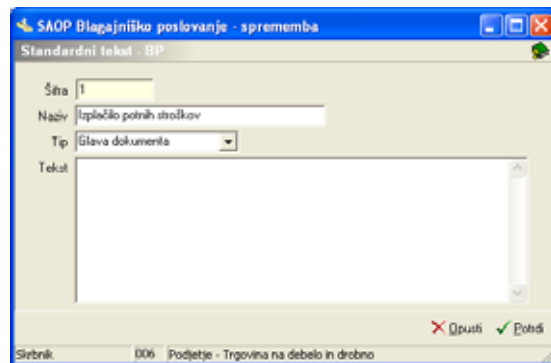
SAOP Blagajniško poslovanje - sprememba

Standardni tekst - BP

Šifra 1

Naziv Izplačilo potnih stroškov

Tip Glava dokumenta

Tekst

Opusti Potrdi

Skrbnik 006 Podjetje - Trgovina na debelo in drobno